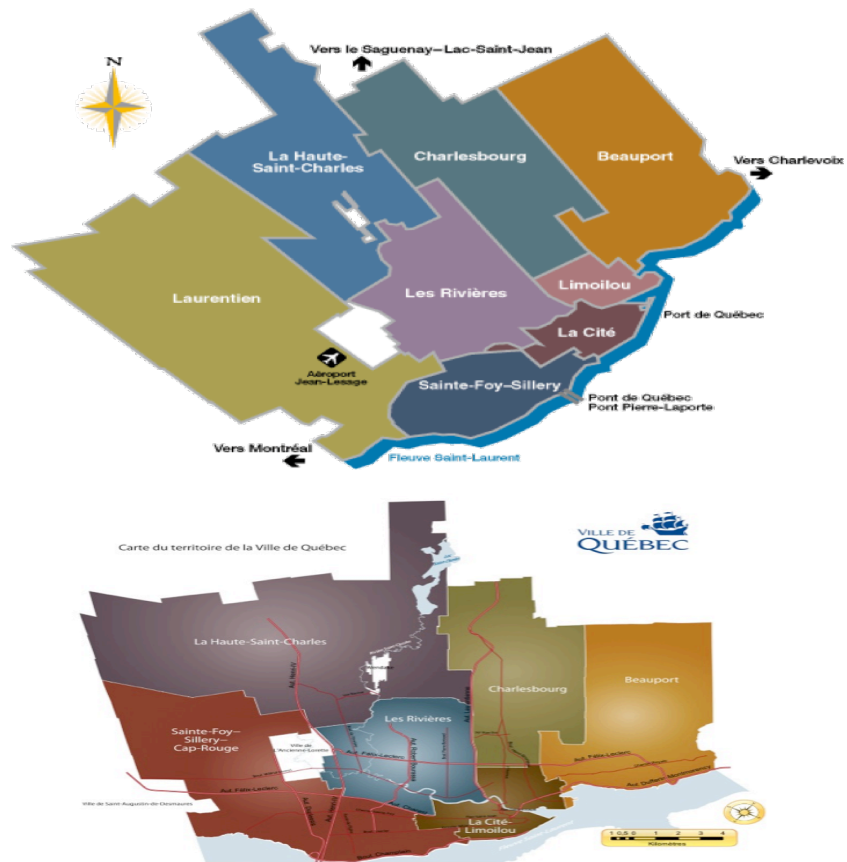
N

Vers le Saguenay–Lac-Saint-Jean

La Haute-Saint-Charles

Charlesbourg

Beauport

Vers Charlevoix

Laurentien

Les Rivières

Limoilou

Port de Québec

La Cité

Aéroport Jean-Lesage

Sainte-Foy–Sillery

Pont de Québec
Pont Pierre-Laporte

Vers Montréal

Fleuve Saint-Laurent

Carte du territoire de la Ville de Québec

VILLE DE QUÉBEC

La Haute-Saint-Charles

Charlesbourg

Beauport

Les Rivières

Sainte-Foy–Sillery–Cap-Rouge

Ville de L'Ancienne-Lorette

Ville de Saint-Augustin-de-Desmaures

La Cité-Limoilou

Av. Pierre-Bertrand

Av. Industrielle

Av. Lapierre

Boul. Henri-Bourassa

Boul. Wilfrid-Hamel

Aut. Félix-Leclerc

Aut. Dufferin-Montmorency

1 0,5 0 1 2 3 4
Kilomètres